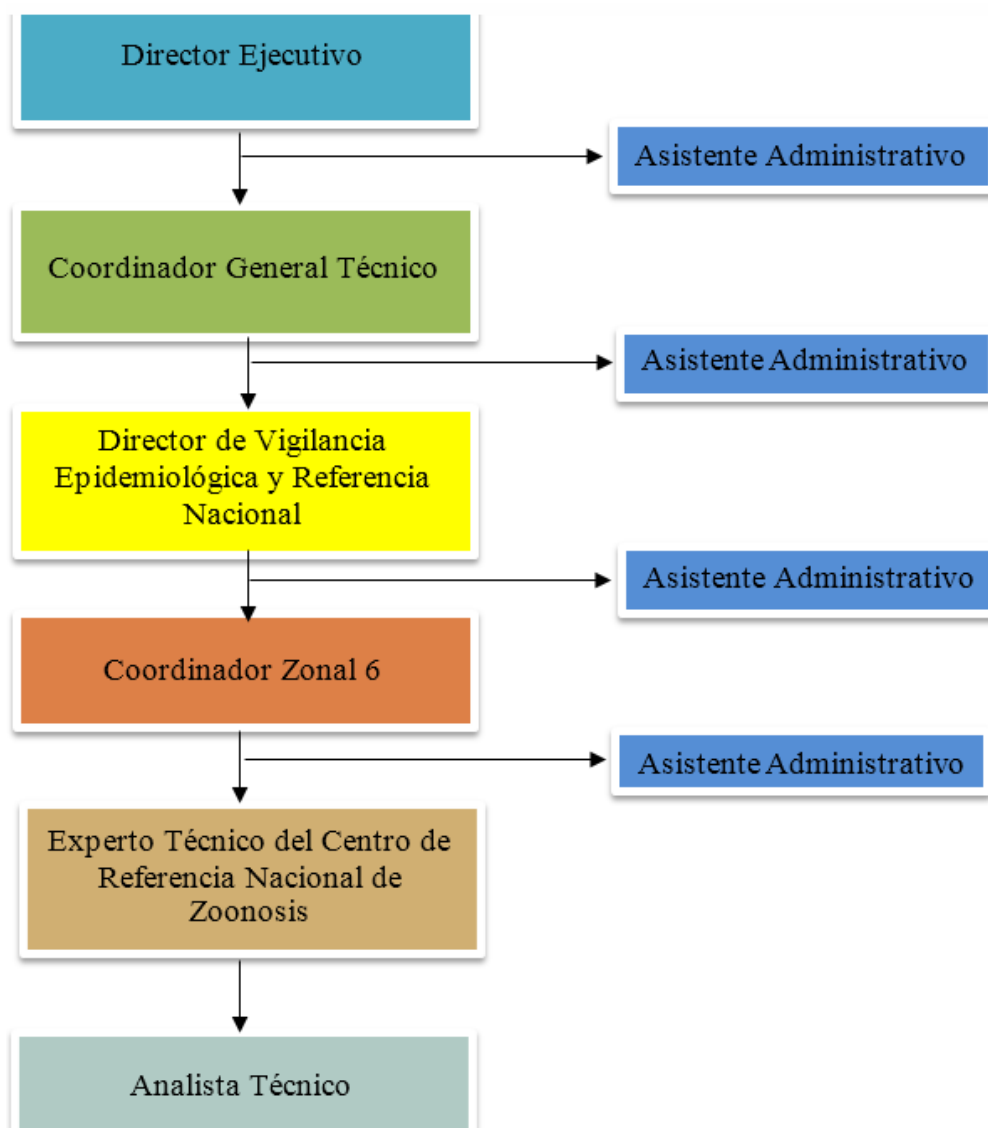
Director Ejecutivo

Asistente Administrativo

Coordinador General Técnico

Asistente Administrativo

Director de Vigilancia Epidemiológica y Referencia Nacional

Asistente Administrativo

Coordinador Zonal 6

Asistente Administrativo

Experto Técnico del Centro de Referencia Nacional de Zoonosis

Analista Técnico